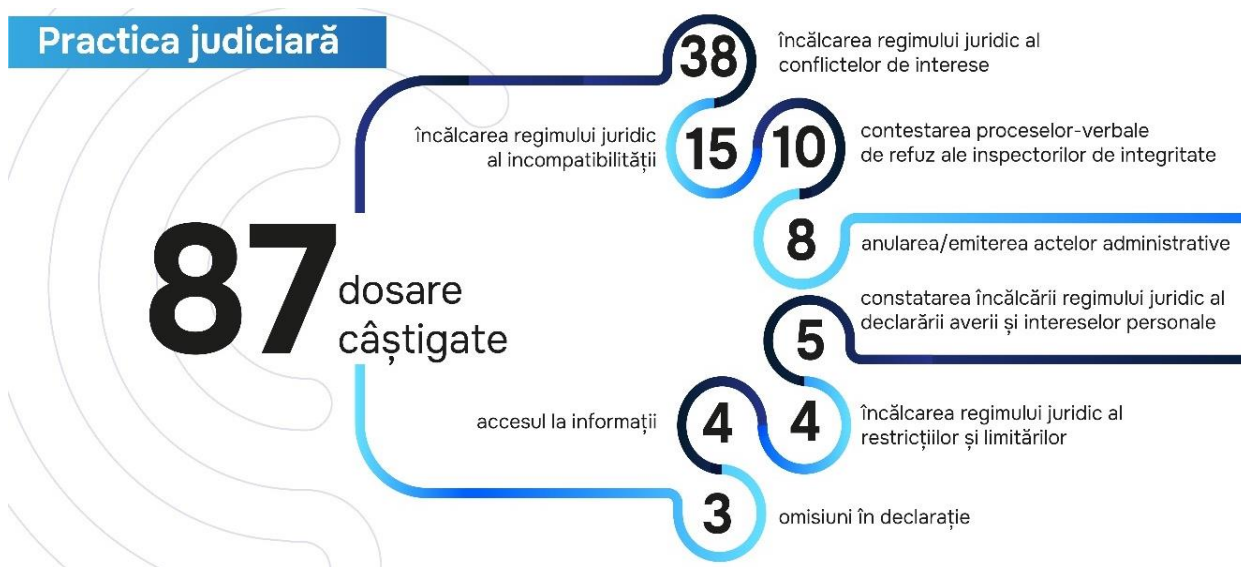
Practica judiciară

87 dosare câștigate

38 încălcarea regimului juridic al conflictelor de interese

încălcarea regimului juridic al incompatibilității 15

10 contestarea proceselor-verbale de refuz ale inspectorilor de integritate

8 anularea/emiterea actelor administrative

5 constatarea încălcării regimului juridic al declarării averii și intereselor personale

accesul la informații 4

4 încălcarea regimului juridic al restricțiilor și limitărilor

3 omisiuni în declarație